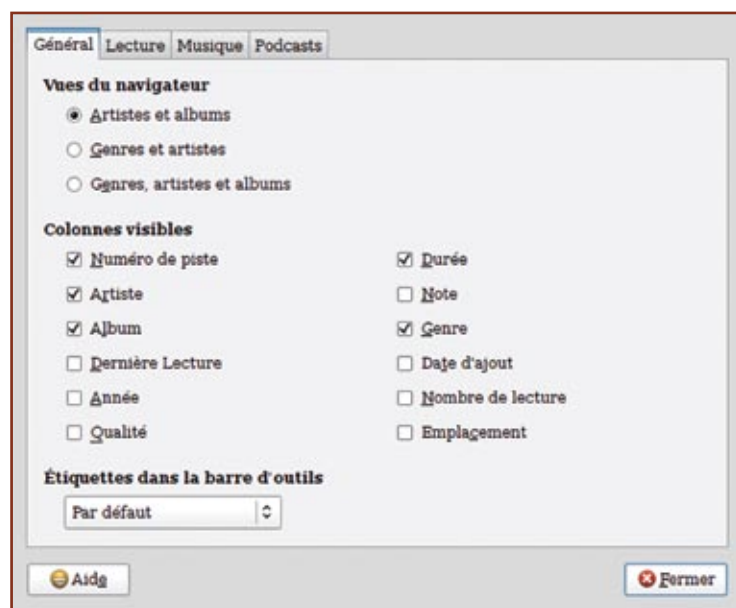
Général | Lecture | Musique | Podcasts

Vues du navigateur

Artistes et albums

Genres et artistes

Genres, artistes et albums

Colonnes visibles

Numéro de piste

Durée

Artiste

Note

Album

Genre

Dernière Lecture

Date d'ajout

Année

Nombre de lecture

Qualité

Emplacement

Étiquettes dans la barre d'outils

Par défaut

Aide

Fermer